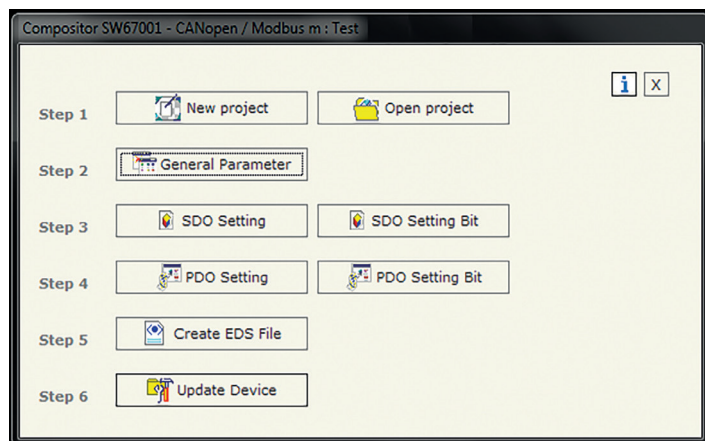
Compositor SW67001 - CANopen / Modbus m : Test

i X

Step 1 New project Open project

Step 2 General Parameter

Step 3 SDO Setting SDO Setting Bit

Step 4 PDO Setting PDO Setting Bit

Step 5 Create EDS File

Step 6 Update Device